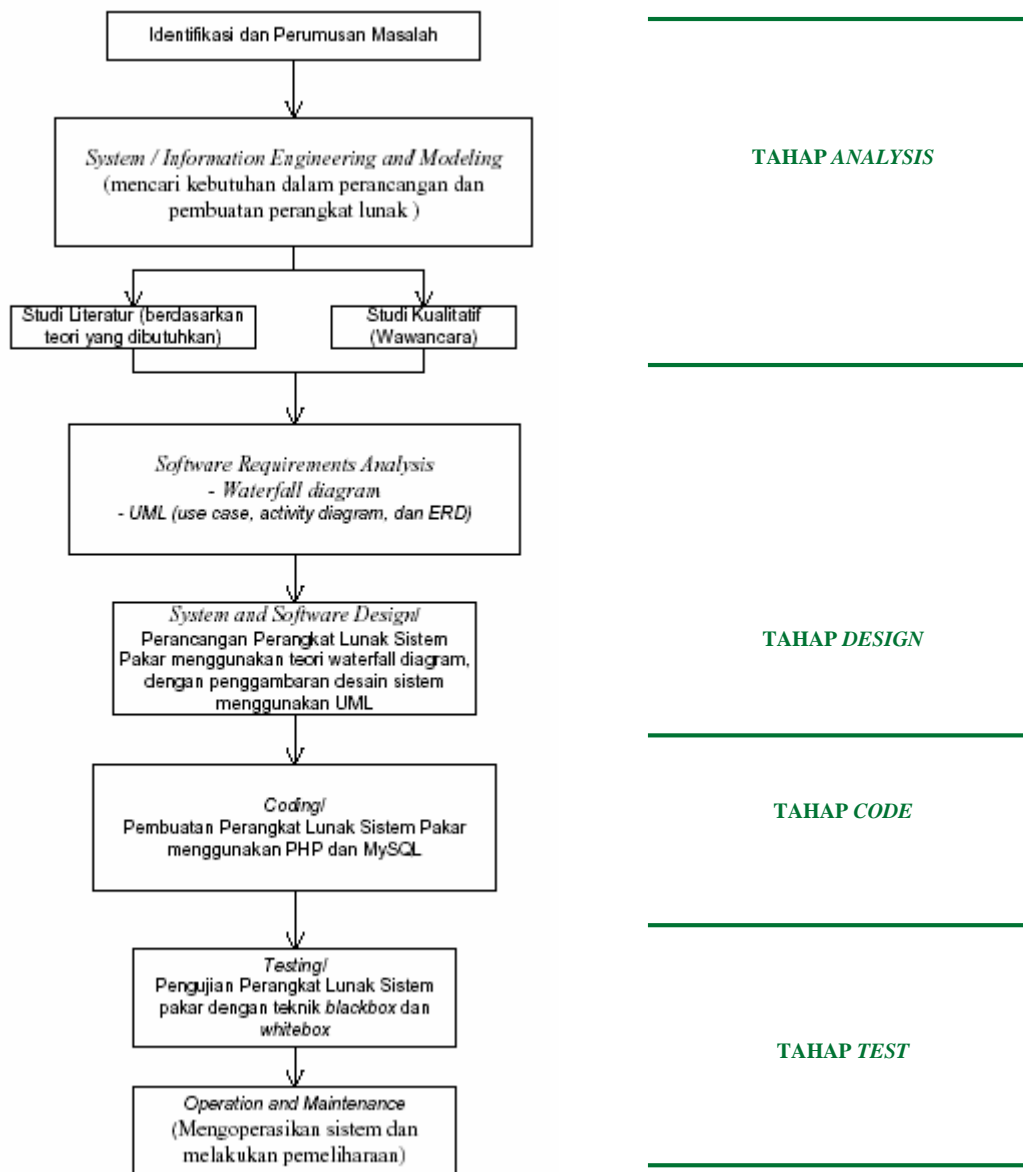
Identifikasi dan Perumusan Masalah

System / Information Engineering and Modeling (mencari kebutuhan dalam perancangan dan pembuatan perangkat lunak )

Studi Literatur (berdasarkan teori yang dibutuhkan)

Studi Kualitatif (Wawancara)

TAHAP ANALYSIS

Software Requirements Analysis
- Waterfall diagram
- UML (use case, activity diagram, dan ERD)

System and Software Design/
Perancangan Perangkat Lunak Sistem Pakar menggunakan teori waterfall diagram, dengan penggambaran desain sistem menggunakan UML

TAHAP DESIGN

Coding/
Pembuatan Perangkat Lunak Sistem Pakar menggunakan PHP dan MySQL

TAHAP CODE

Testing/
Pengujian Perangkat Lunak Sistem pakar dengan teknik blackbox dan whitebox

TAHAP TEST

Operation and Maintenance
(Mengoperasikan sistem dan melakukan pemeliharaan)